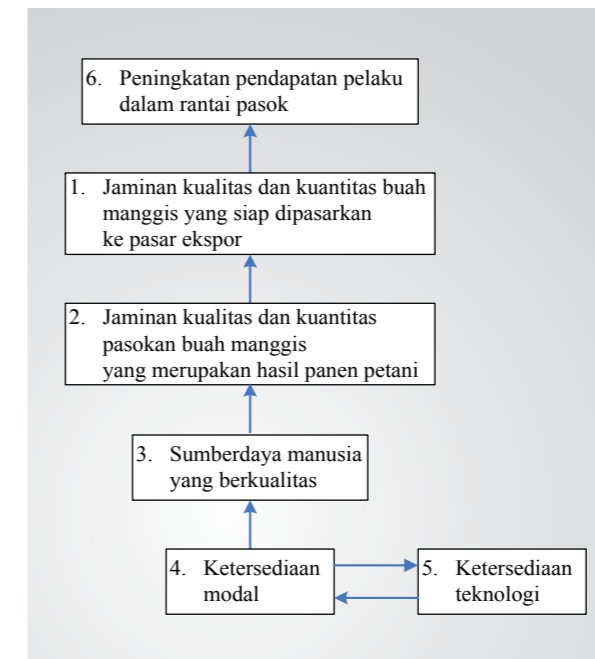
6. Peningkatan pendapatan pelaku dalam rantai pasok

1. Jaminan kualitas dan kuantitas buah manggis yang siap dipasarkan ke pasar ekspor

2. Jaminan kualitas dan kuantitas pasokan buah manggis yang merupakan hasil panen petani

3. Sumberdaya manusia yang berkualitas

4. Ketersediaan modal

5. Ketersediaan teknologi